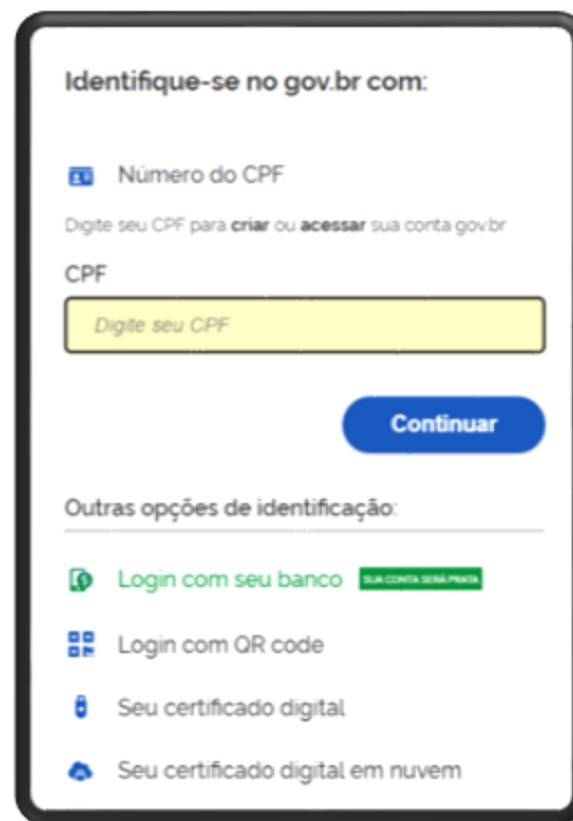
Identifique-se no gov.br com:

Número do CPF

Digite seu CPF para **criar** ou **acessar** sua conta gov.br

CPF

Digite seu CPF

Continuar

Outras opções de identificação:

Login com seu banco SUA CONTA SERÁ PRATA

Login com QR code

Seu certificado digital

Seu certificado digital em nuvem